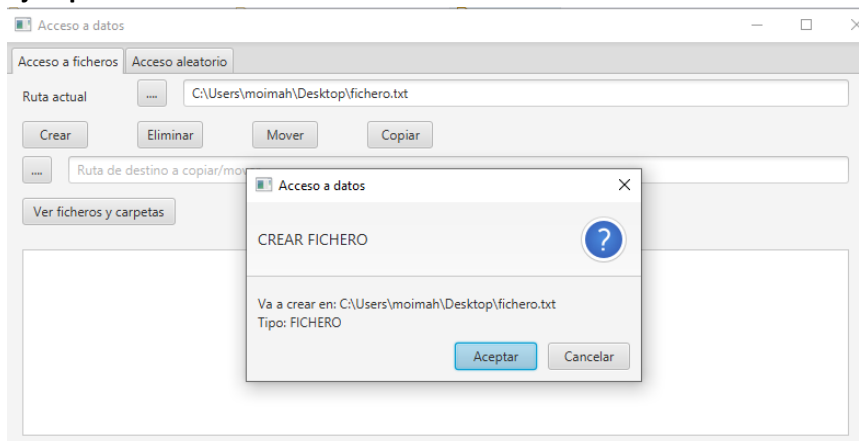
Acceso a datos

Acceso a ficheros | Acceso aleatorio

Ruta actual ... C:\Users\moimah\Desktop\fichero.txt

Crear Eliminar Mover Copiar

... Ruta de destino a copiar/mov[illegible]

Ver ficheros y carpetas

Acceso a datos

CREAR FICHERO

?

Va a crear en: C:\Users\moimah\Desktop\fichero.txt
Tipo: FICHERO

Aceptar Cancelar